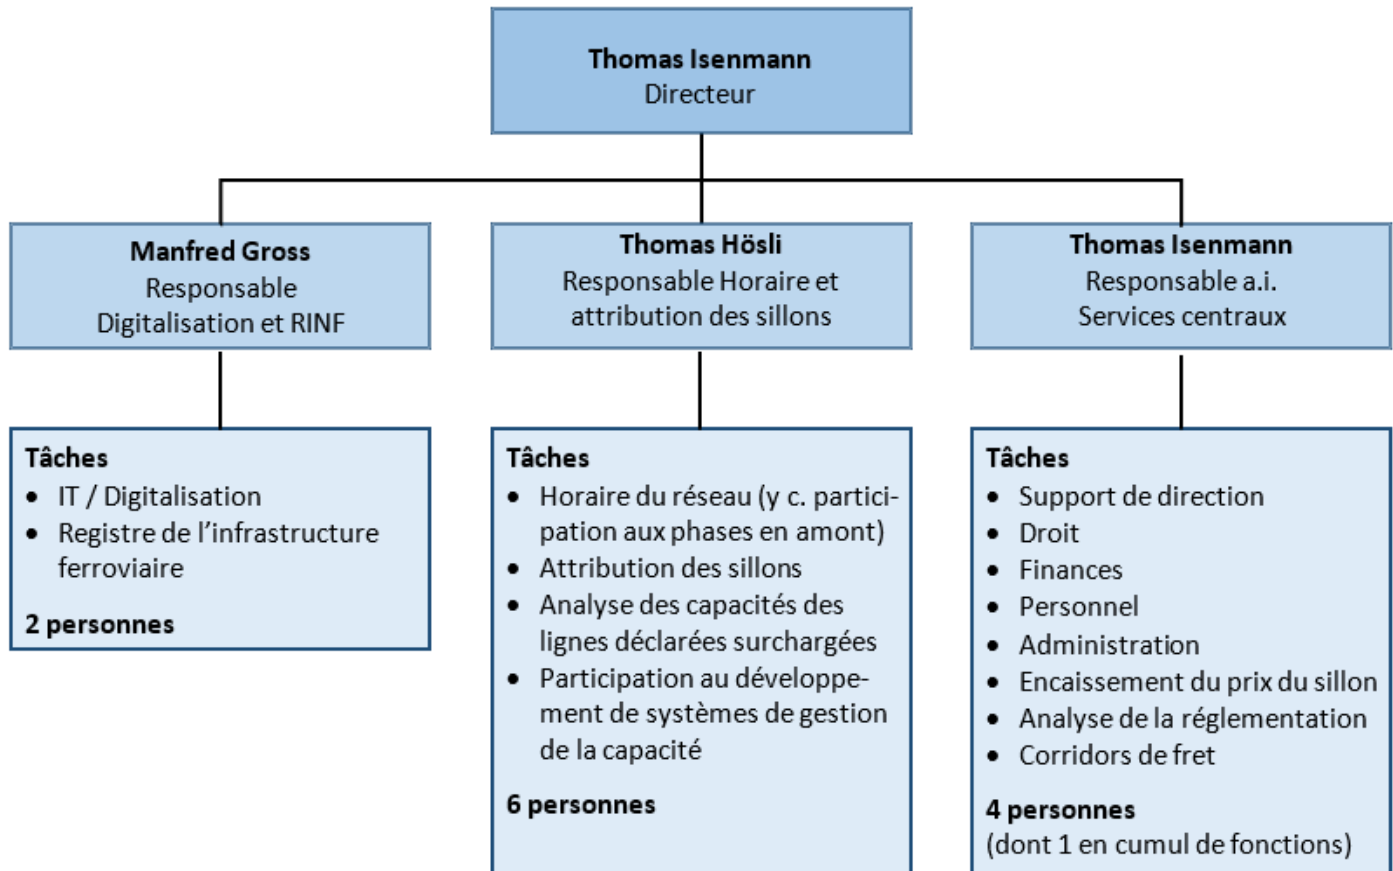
Thomas Isenmann
Directeur

Manfred Gross
Responsable
Digitalisation et RINF

Thomas Hösli
Responsable Horaire et attribution des sillons

Thomas Isenmann
Responsable a.i.
Services centraux

Tâches
- IT / Digitalisation
- Registre de l'infrastructure ferroviaire

2 personnes

Tâches
- Horaire du réseau (y c. participation aux phases en amont)
- Attribution des sillons
- Analyse des capacités des lignes déclarées surchargées
- Participation au développement de systèmes de gestion de la capacité

6 personnes

Tâches
- Support de direction
- Droit
- Finances
- Personnel
- Administration
- Encaissement du prix du sillon
- Analyse de la réglementation
- Corridors de fret

4 personnes
(dont 1 en cumul de fonctions)